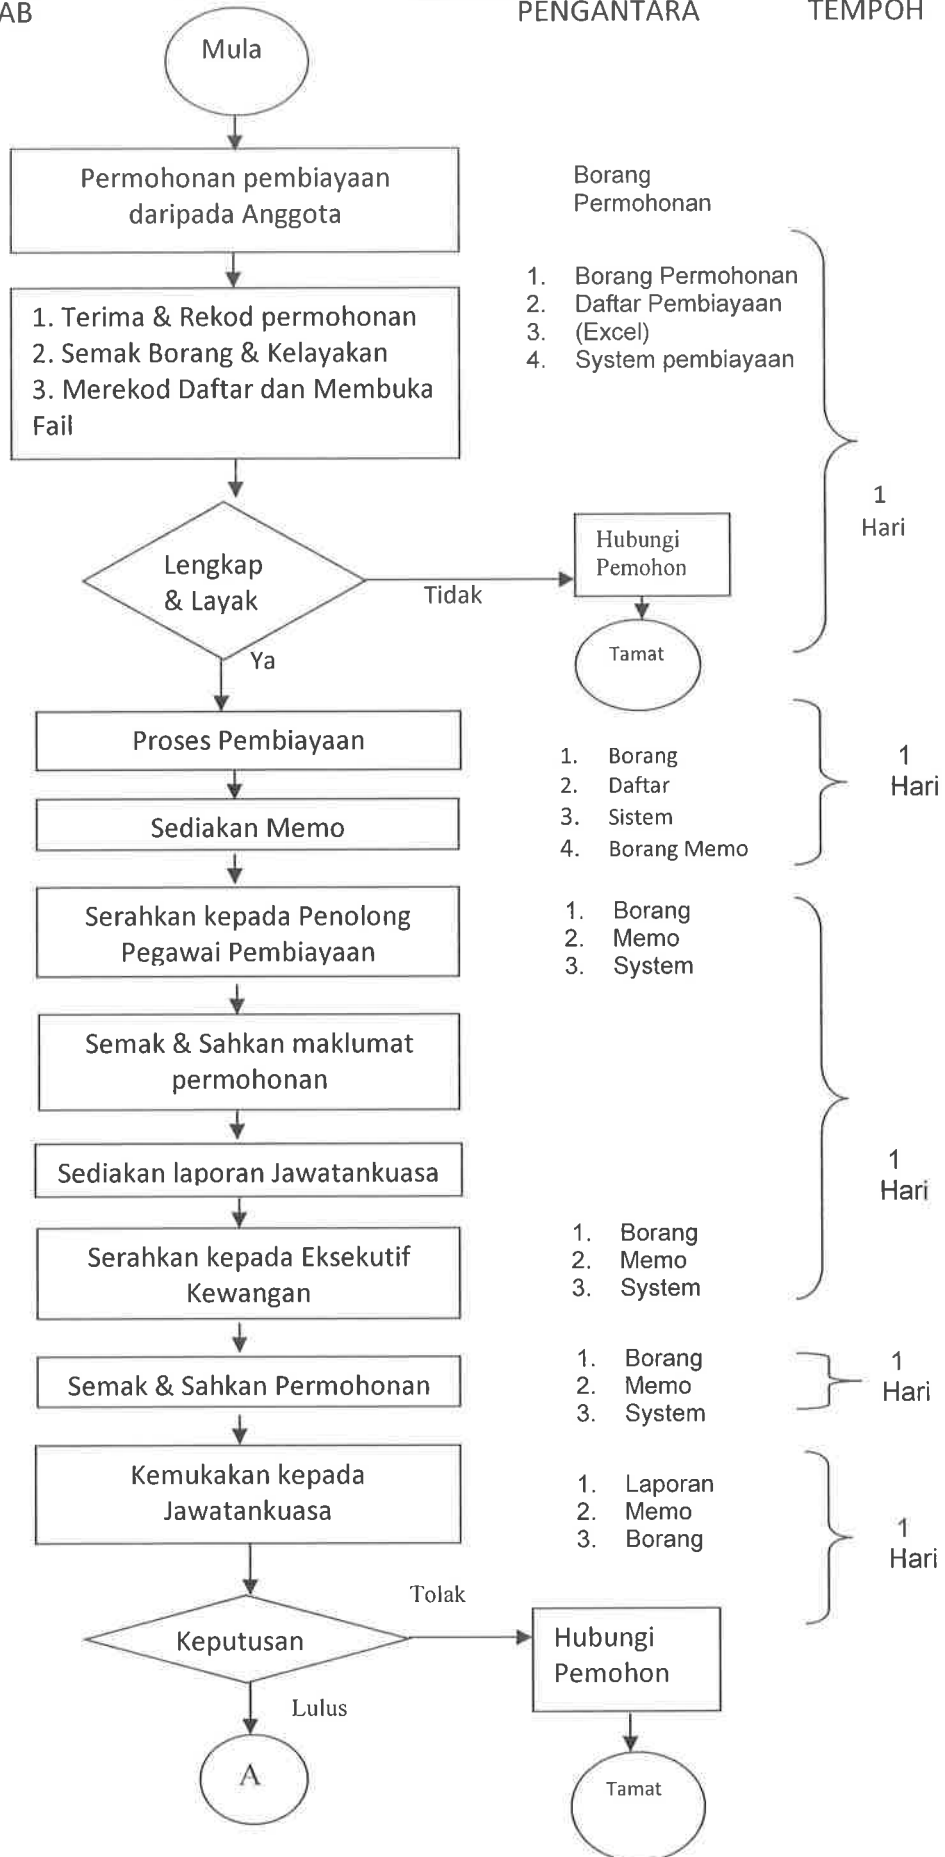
AB

PENGANTARA

TEMPOH

Mula

Permohonan pembiayaan daripada Anggota

Borang Permohonan

1. Terima & Rekod permohonan
2. Semak Borang & Kelayakan
3. Merekod Daftar dan Membuka Fail

1. Borang Permohonan
2. Daftar Pembiayaan
3. (Excel)
4. System pembiayaan

1 Hari

Lengkap & Layak

Tidak

Hubungi Pemohon

Tamat

Ya

Proses Pembiayaan

1. Borang
2. Daftar
3. Sistem
4. Borang Memo

1 Hari

Sediakan Memo

Serahkan kepada Penolong Pegawai Pembiayaan

1. Borang
2. Memo
3. System

Semak & Sahkan maklumat permohonan

Sediakan laporan Jawatankuasa

1 Hari

Serahkan kepada Eksekutif Kewangan

1. Borang
2. Memo
3. System

Semak & Sahkan Permohonan

1. Borang
2. Memo
3. System

1 Hari

Kemukakan kepada Jawatankuasa

1. Laporan
2. Memo
3. Borang

1 Hari

Tolak

Keputusan

Hubungi Pemohon

Lulus

A

Tamat